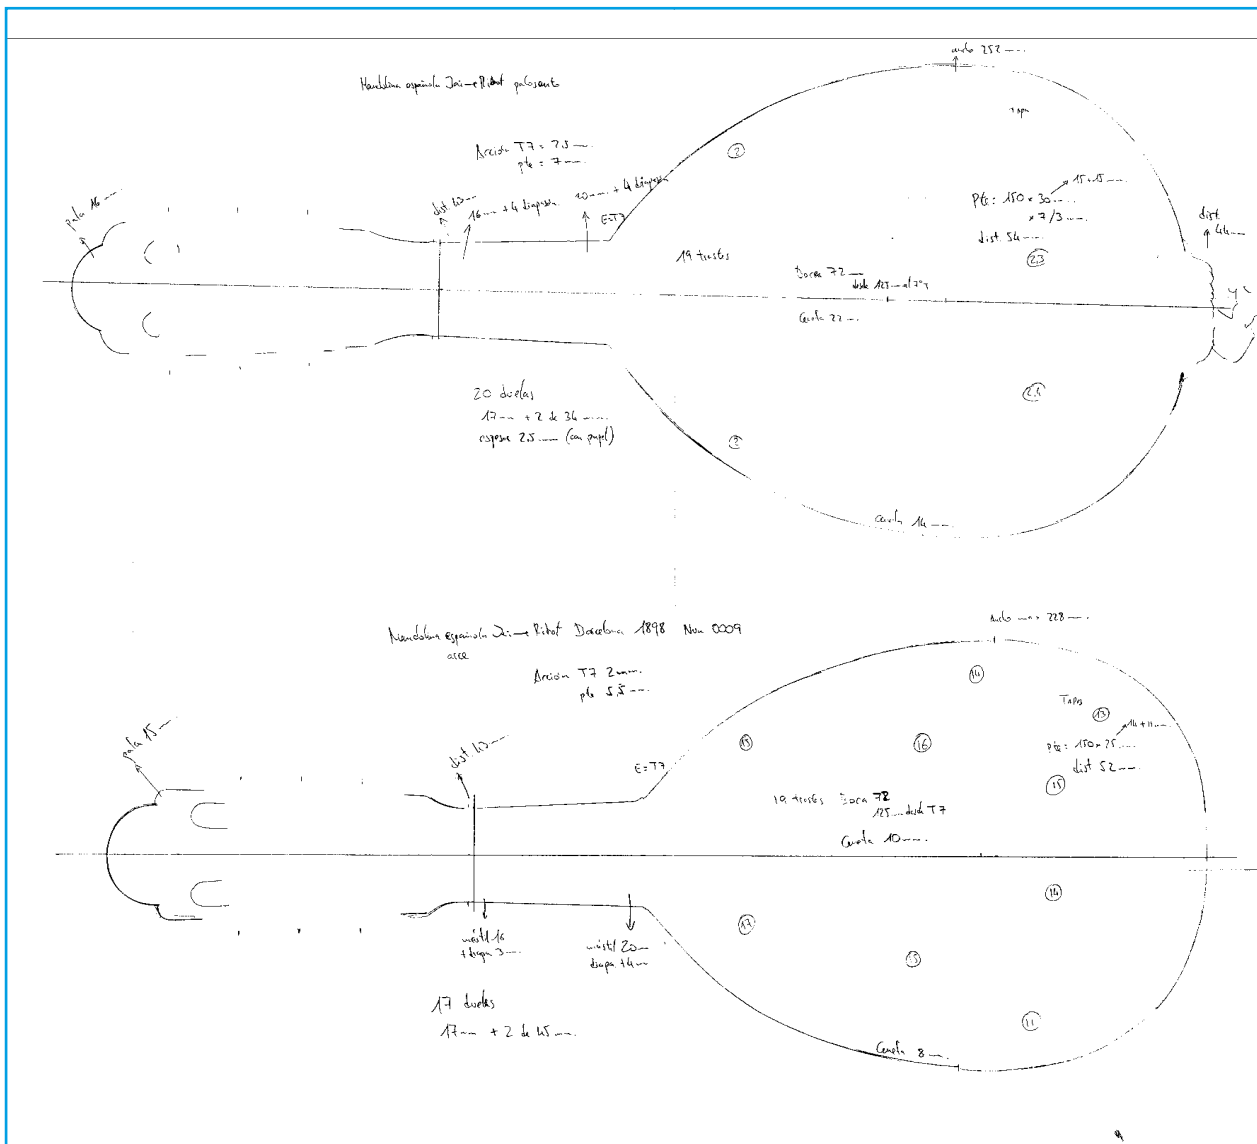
Mandolina española Jaime Ribot palosanto

ancho 252 mm

tapa

Arción T7 = 7,5 mm
pte = 7 mm

pala 16 mm

dist 10 mm

16 mm + 4 diapasón

10 mm + 4 diapasón

E=T7

19 trastes

Pte: 150 × 30 mm
15 × 15 mm
× 7/3 mm

dist. 54 mm

dist 46 mm

Boca 72 mm
desde 127 mm al 7º T

Cenefa 22 mm

20 duelas
17 mm + 2 de 36 mm
espesor 2,5 mm (con papel)

Cenefa 14 mm

Mandolina española Jaime Ribot Barcelona 1898 Num 0009
acce

ancho mm 228 mm

Arción T7 2 mm
pte 5,5 mm

pala 15 mm

dist 10 mm

E=T7

Tapa

Pte: 150 × 25 mm
14 × 11 mm

dist 52 mm

19 trastes Boca 78
125 mm desde T7

Cenefa 10 mm

mástil 16
+ diapa 3 mm

mástil 20 mm
diapa +4 mm

17 duelas
17 mm + 2 de 45 mm

Cenefa 8 mm